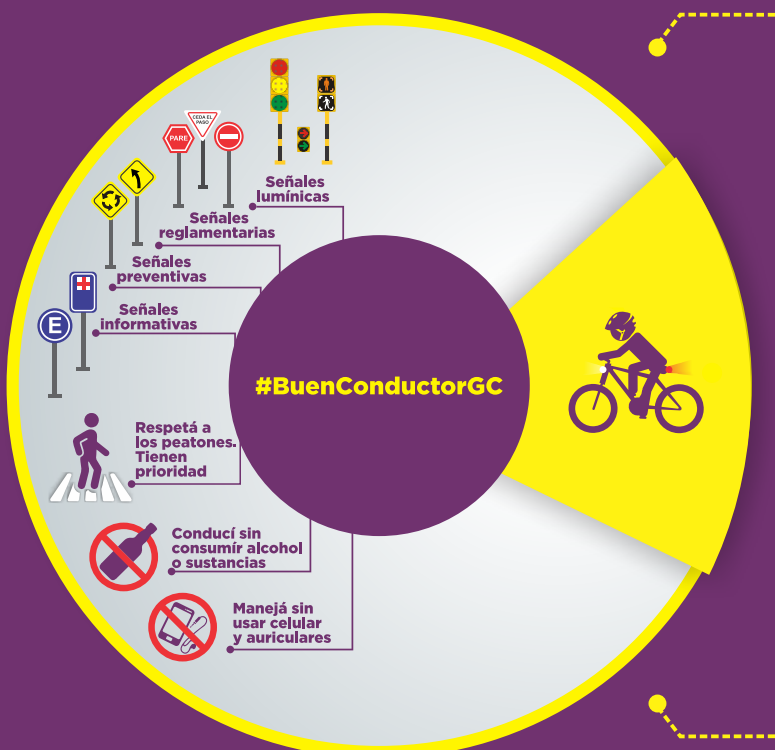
PARE

CEDA EL PASO

E

Señales lumínicas

Señales reglamentarias

Señales preventivas

Señales informativas

#BuenConductorGC

Respetá a los peatones. Tienen prioridad

Conducí sin consumír alcohol o sustancias

Manejá sin usar celular y auriculares